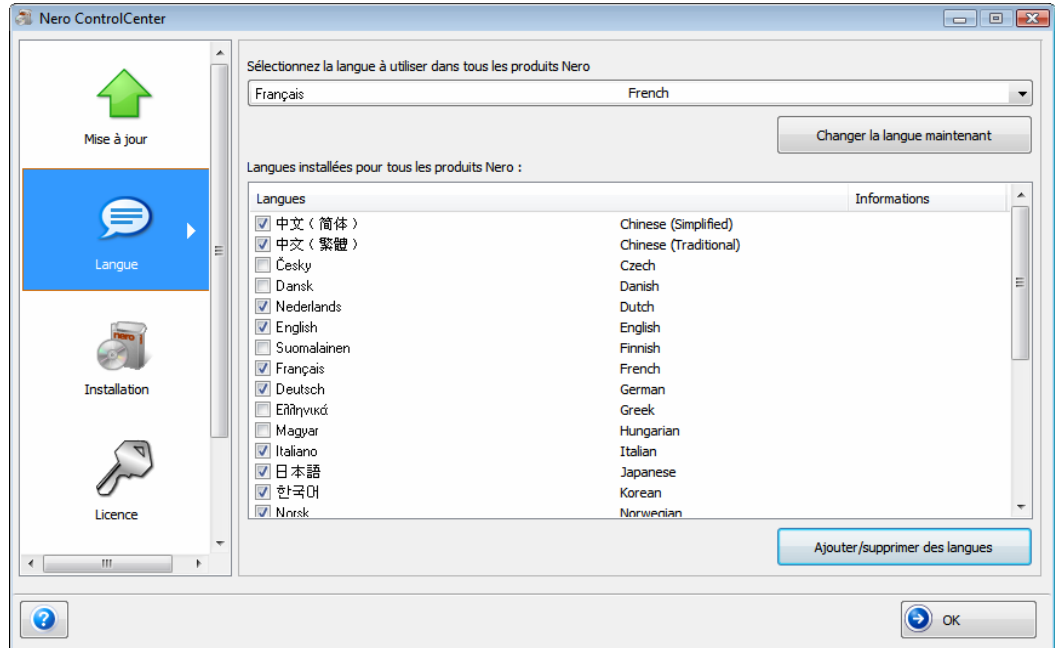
Nero ControlCenter

Mise à jour

Langue

Installation

Licence

Sélectionnez la langue à utiliser dans tous les produits Nero

Français French

Changer la langue maintenant

Langues installées pour tous les produits Nero :

| Langues | | Informations |
|---|---|---|
| 中文（简体） | Chinese (Simplified) | |
| 中文（繁體） | Chinese (Traditional) | |
| Česky | Czech | |
| Dansk | Danish | |
| Nederlands | Dutch | |
| English | English | |
| Suomalainen | Finnish | |
| Français | French | |
| Deutsch | German | |
| Ελληνικά | Greek | |
| Magyar | Hungarian | |
| Italiano | Italian | |
| 日本語 | Japanese | |
| 한국어 | Korean | |
| Norsk | Norwegian | |

Ajouter/supprimer des langues

OK